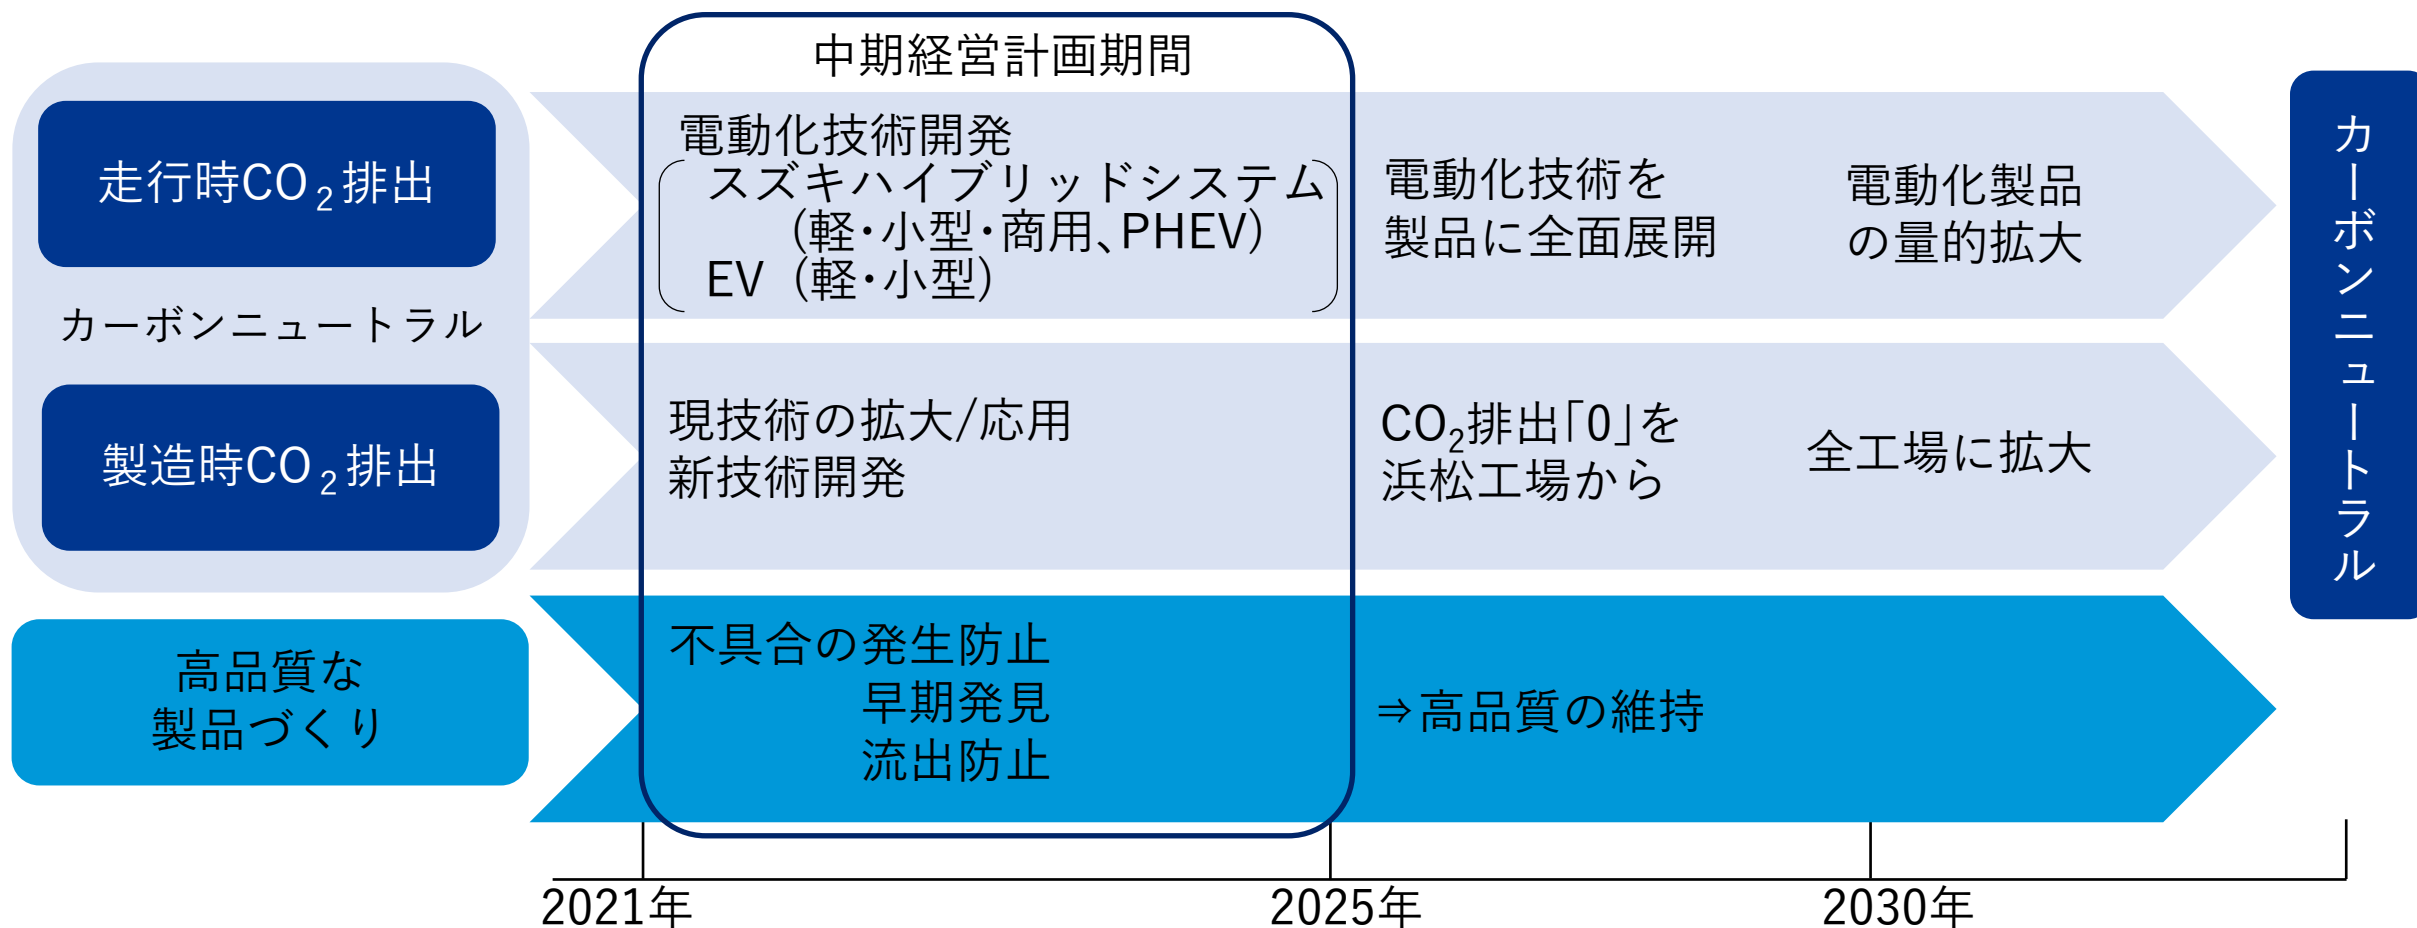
中期経営計画期間

走行時$CO_2$排出

カーボンニュートラル

製造時$CO_2$排出

高品質な製品づくり

電動化技術開発
スズキハイブリッドシステム
（軽・小型・商用、PHEV）
EV（軽・小型）

電動化技術を製品に全面展開

電動化製品の量的拡大

現技術の拡大/応用
新技術開発

$CO_2$排出「0」を浜松工場から

全工場に拡大

不具合の発生防止
早期発見
流出防止

⇒高品質の維持

カーボンニュートラル

2021年
2025年
2030年